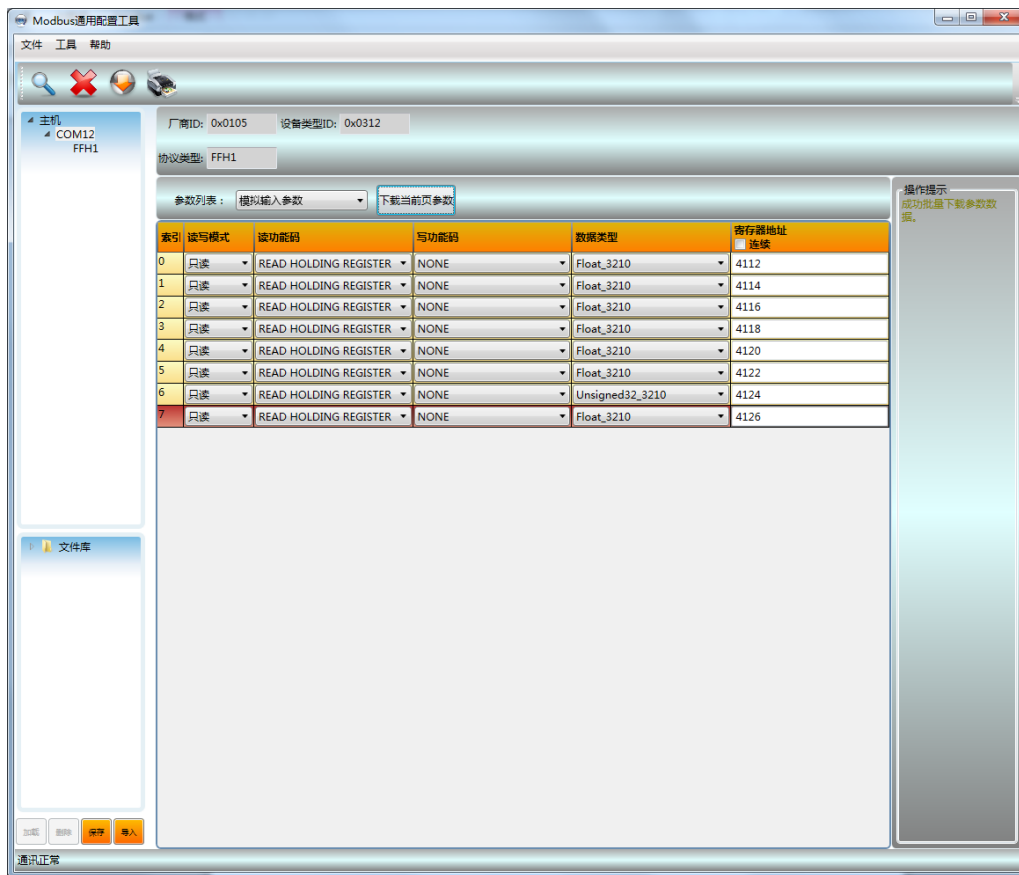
Modbus通用配置工具

文件 工具 帮助

主机
COM12
FFH1

厂商ID: 0x0105 设备类型ID: 0x0312

协议类型: FFH1

参数列表: 模拟输入参数 下载当前页参数

操作提示
成功批量下载参数数据。

| 索引 | 读写模式 | 读功能码 | 写功能码 | 数据类型 | 寄存器地址 连续 |
|---|---|---|---|---|---|
| 0 | 只读 | READ HOLDING REGISTER | NONE | Float_3210 | 4112 |
| 1 | 只读 | READ HOLDING REGISTER | NONE | Float_3210 | 4114 |
| 2 | 只读 | READ HOLDING REGISTER | NONE | Float_3210 | 4116 |
| 3 | 只读 | READ HOLDING REGISTER | NONE | Float_3210 | 4118 |
| 4 | 只读 | READ HOLDING REGISTER | NONE | Float_3210 | 4120 |
| 5 | 只读 | READ HOLDING REGISTER | NONE | Float_3210 | 4122 |
| 6 | 只读 | READ HOLDING REGISTER | NONE | Unsigned32_3210 | 4124 |
| 7 | 只读 | READ HOLDING REGISTER | NONE | Float_3210 | 4126 |

文件库

加载 删除 保存 导入

通讯正常